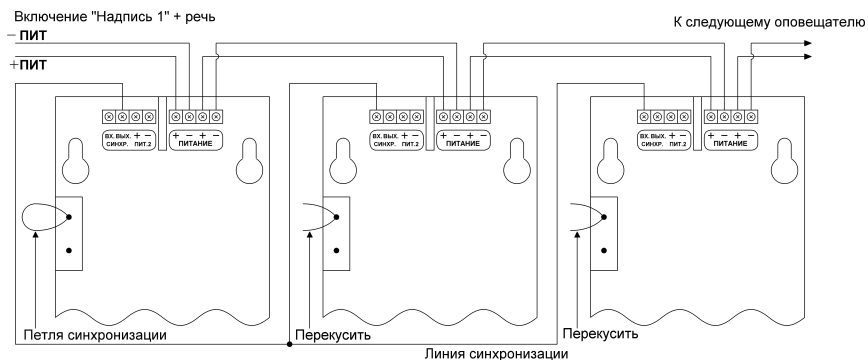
Включение "Надпись 1" + речь

– ПИТ

+ПИТ

К следующему оповещателю

ВХ. ВЫХ. + –
СИНХР. ПИТ.2

+ – + –
ПИТАНИЕ

ВХ. ВЫХ. + –
СИНХР. ПИТ.2

+ – + –
ПИТАНИЕ

ВХ. ВЫХ. + –
СИНХР. ПИТ.2

+ – + –
ПИТАНИЕ

Петля синхронизации

Перекусить

Перекусить

Линия синхронизации